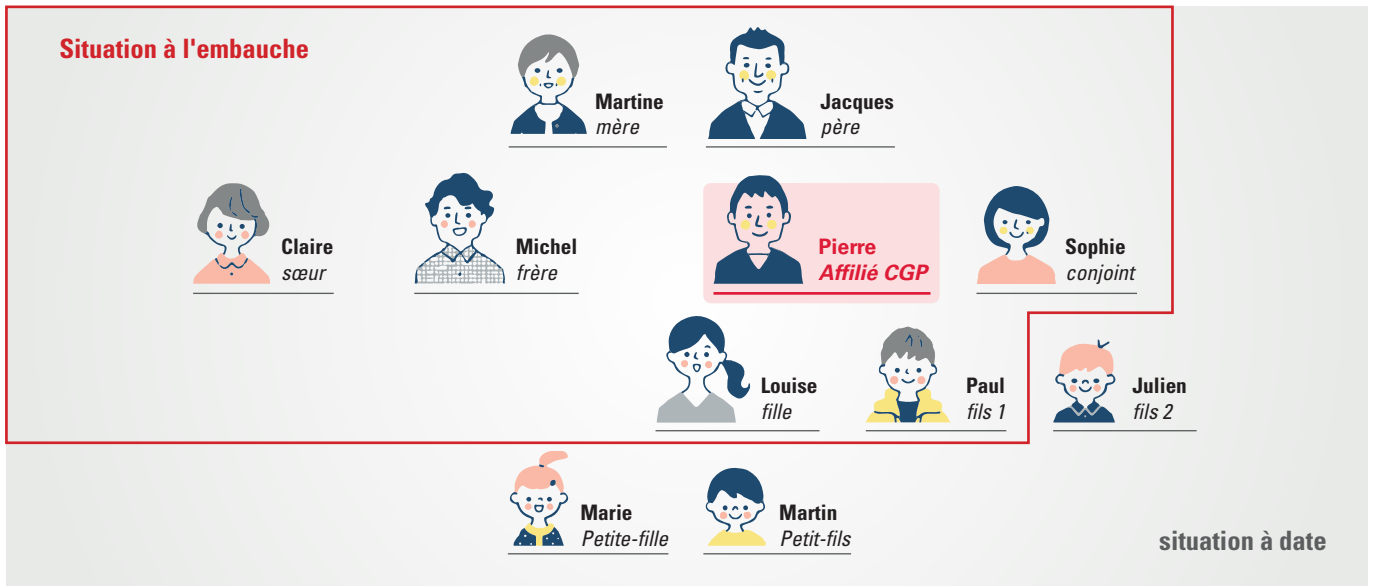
Situation à l'embauche

Martine
mère

Jacques
père

Claire
sœur

Michel
frère

Pierre
Affilié CGP

Sophie
conjoint

Louise
fille

Paul
fils 1

Julien
fils 2

Marie
Petite-fille

Martin
Petit-fils

situation à date